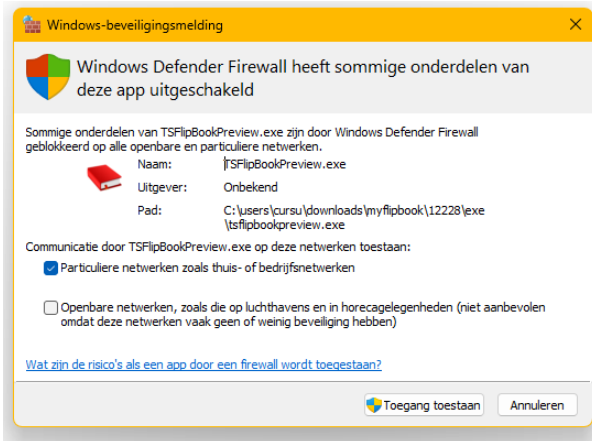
Windows-beveiligingsmelding

Windows Defender Firewall heeft sommige onderdelen van deze app uitgeschakeld

Sommige onderdelen van TSFlipBookPreview.exe zijn door Windows Defender Firewall geblokkeerd op alle openbare en particuliere netwerken.

| Naam: | TSFlipBookPreview.exe |
|---|---|
| Uitgever: | Onbekend |
| Pad: | C:\users\cursu\downloads\myflipbook\12228\exe\tsflipbookpreview.exe |

Communicatie door TSFlipBookPreview.exe op deze netwerken toestaan:

Particuliere netwerken zoals thuis- of bedrijfsnetwerken

Openbare netwerken, zoals die op luchthavens en in horecagelegenheden (niet aanbevolen omdat deze netwerken vaak geen of weinig beveiliging hebben)

Wat zijn de risico's als een app door een firewall wordt toegestaan?

Toegang toestaan Annuleren